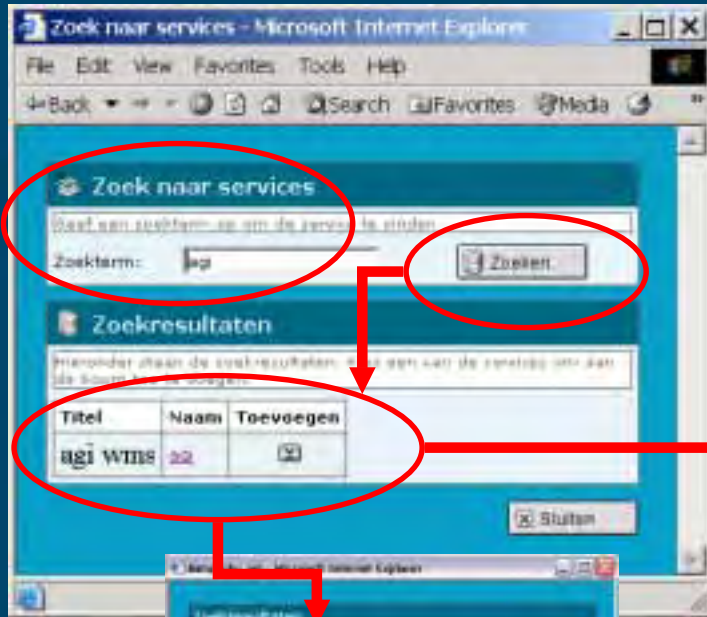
Zoek naar services - Microsoft Internet Explorer

File Edit View Favorites Tools Help

Back Search Favorites Media

Zoek naar services

Geef een zoekterm op om de services te vinden

Zoekterm: agi

Zoeken

Zoekresultaten

Hieronder staan de zoekresultaten. Kies een van de services om aan de bouwsteen toe te voegen.

| Titel | Naam | Toevoegen |
|---|---|---|
| agi wms | >> | |

Sluiten

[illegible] - Microsoft Internet Explorer